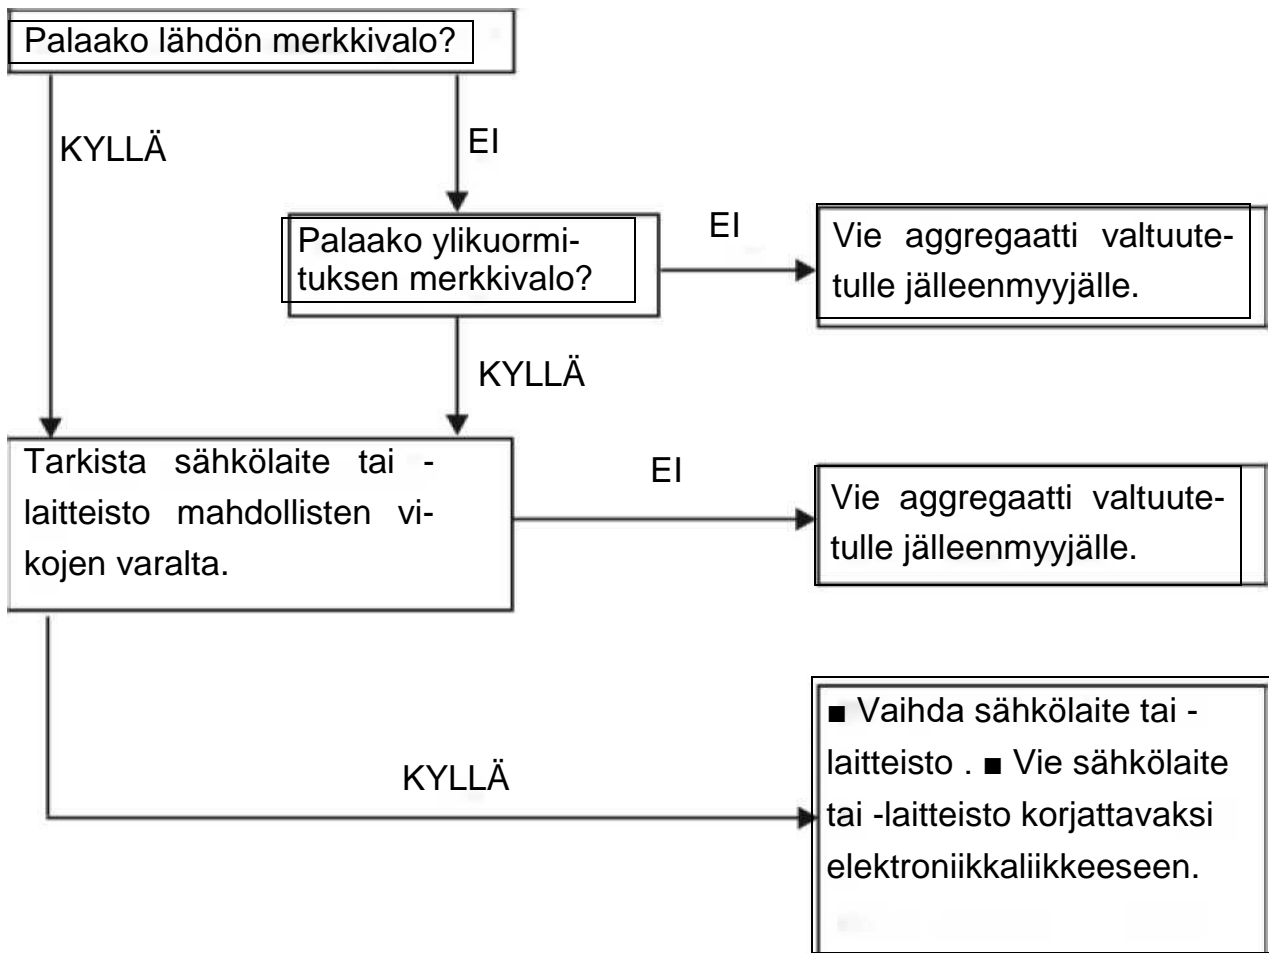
Palaako lähdön merkkivalo?

KYLLÄ

EI

Palaako ylikuormituksen merkkivalo?

EI

Vie aggregaatti valtuutetulle jälleenmyyjälle.

KYLLÄ

Tarkista sähkölaite tai -laitteisto mahdollisten vikojen varalta.

EI

Vie aggregaatti valtuutetulle jälleenmyyjälle.

KYLLÄ

■ Vaihda sähkölaite tai -laitteisto . ■ Vie sähkölaite tai -laitteisto korjattavaksi elektroniikkaliikkeeseen.